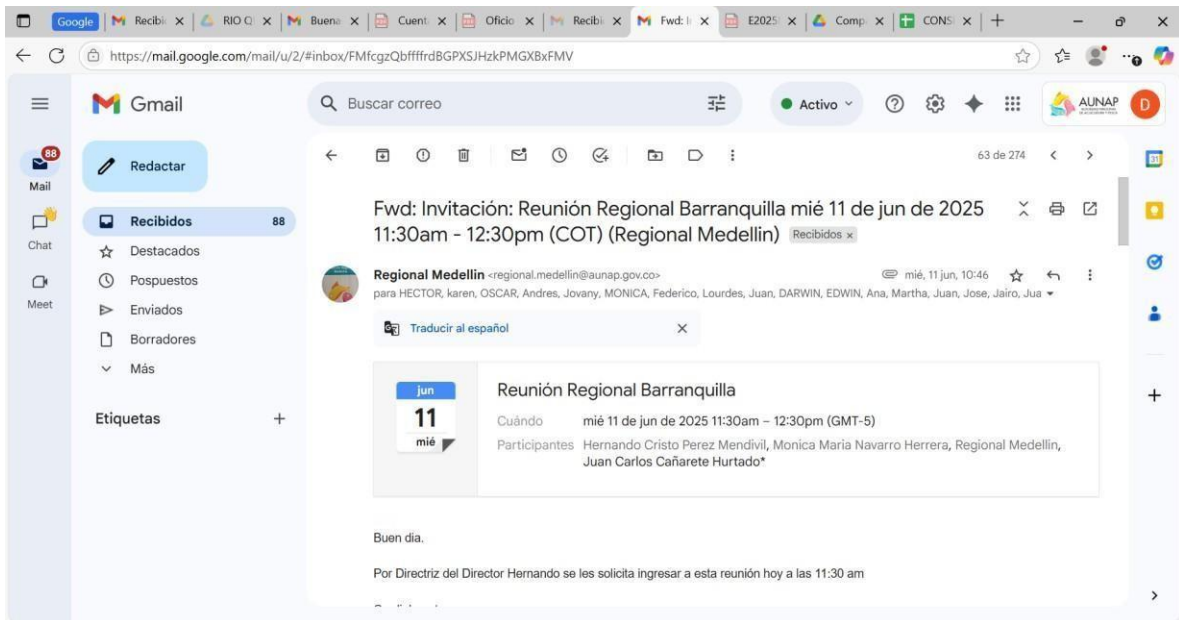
Google | Recibi | RIO C | Buena | Cuent | Oficio | Recibi | Fwd: I | E2025 | Comp | CONS | +

https://mail.google.com/mail/u/2/#inbox/FMfcgzQbffffrdBGPXSJHzkPMGXBxFMV

Gmail

Buscar correo

Activo

AUNAP

D

88
Mail

Chat

Meet

Redactar

Recibidos 88

Destacados

Pospuestos

Enviados

Borradores

Más

Etiquetas +

63 de 274

Fwd: Invitación: Reunión Regional Barranquilla mié 11 de jun de 2025 11:30am - 12:30pm (COT) (Regional Medellin) Recibidos ×

Regional Medellin <regional.medellin@aunap.gov.co> mié, 11 jun, 10:46
para HECTOR, karen, OSCAR, Andres, Jovany, MONICA, Federico, Lourdes, Juan, DARWIN, EDWIN, Ana, Martha, Juan, Jose, Jairo, Jua

Traducir al español ×

jun
11
mié

Reunión Regional Barranquilla

Cuándo mié 11 de jun de 2025 11:30am – 12:30pm (GMT-5)

Participantes Hernando Cristo Perez Mendivil, Monica Maria Navarro Herrera, Regional Medellin, Juan Carlos Cañarete Hurtado*

Buen dia.

Por Directriz del Director Hernando se les solicita ingresar a esta reunión hoy a las 11:30 am

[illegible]